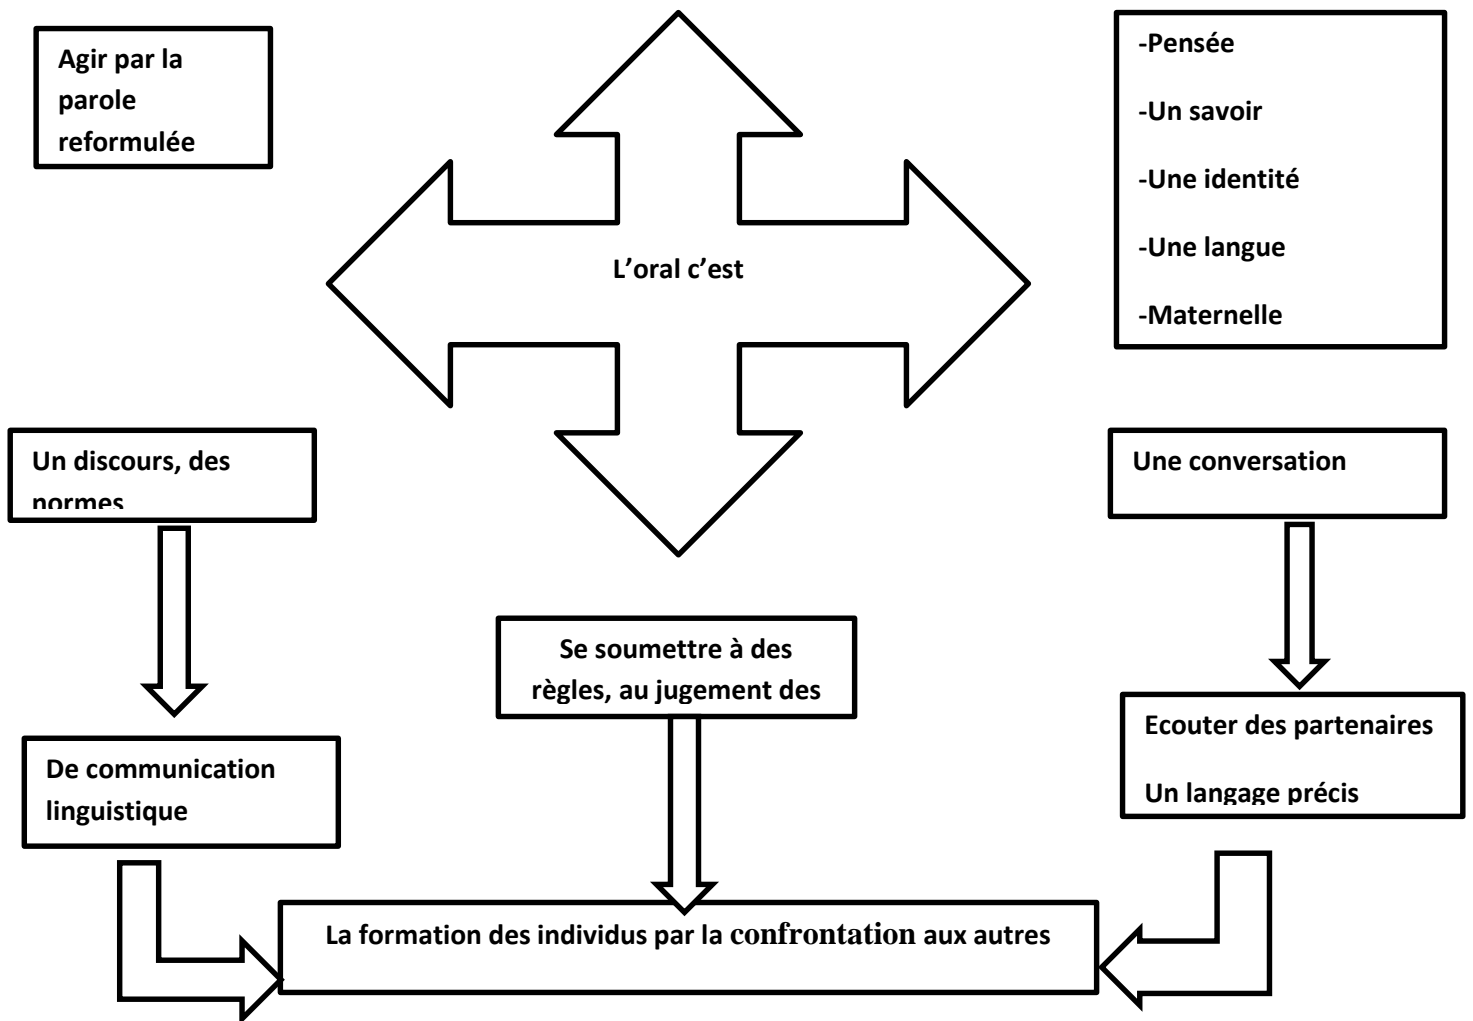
Agir par la parole reformulée

L'oral c'est

-Pensée

-Un savoir

-Une identité

-Une langue

-Maternelle

Un discours, des normes

Une conversation

Se soumettre à des règles, au jugement des

Ecouter des partenaires

Un langage précis

De communication linguistique

La formation des individus par la confrontation aux autres